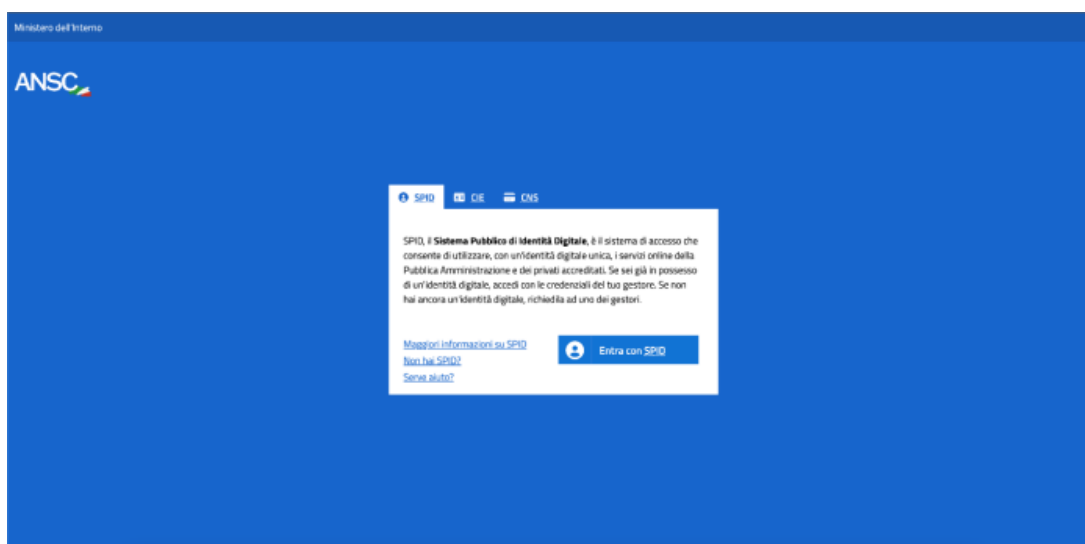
Ministero dell'Interno

ANSC

SPID CIE CNS

SPID, il **Sistema Pubblico di Identità Digitale**, è il sistema di accesso che consente di utilizzare, con un'identità digitale unica, i servizi online della Pubblica Amministrazione e dei privati accreditati. Se sei già in possesso di un'identità digitale, accedi con le credenziali del tuo gestore. Se non hai ancora un'identità digitale, richiedila ad uno dei gestori.

Maggiori informazioni su SPID
Non hai SPID?
Serve aiuto?

Entra con SPID